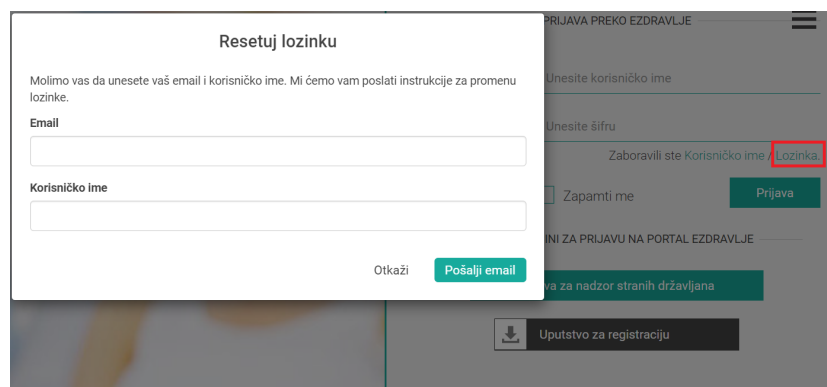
Resetuj lozinku

Molimo vas da unesete vaš email i korisničko ime. Mi ćemo vam poslati instrukcije za promenu lozinke.

Email

Korisničko ime

Otkaži Pošalji email

PRIJAVA PREKO EZDRAVLJE

Unesite korisničko ime

Unesite šifru

Zaboravili ste Korisničko ime / Lozinka.

Zapamti me

Prijava

INI ZA PRIJAVU NA PORTAL EZDRAVLJE

va za nadzor stranih državljana

Uputstvo za registraciju